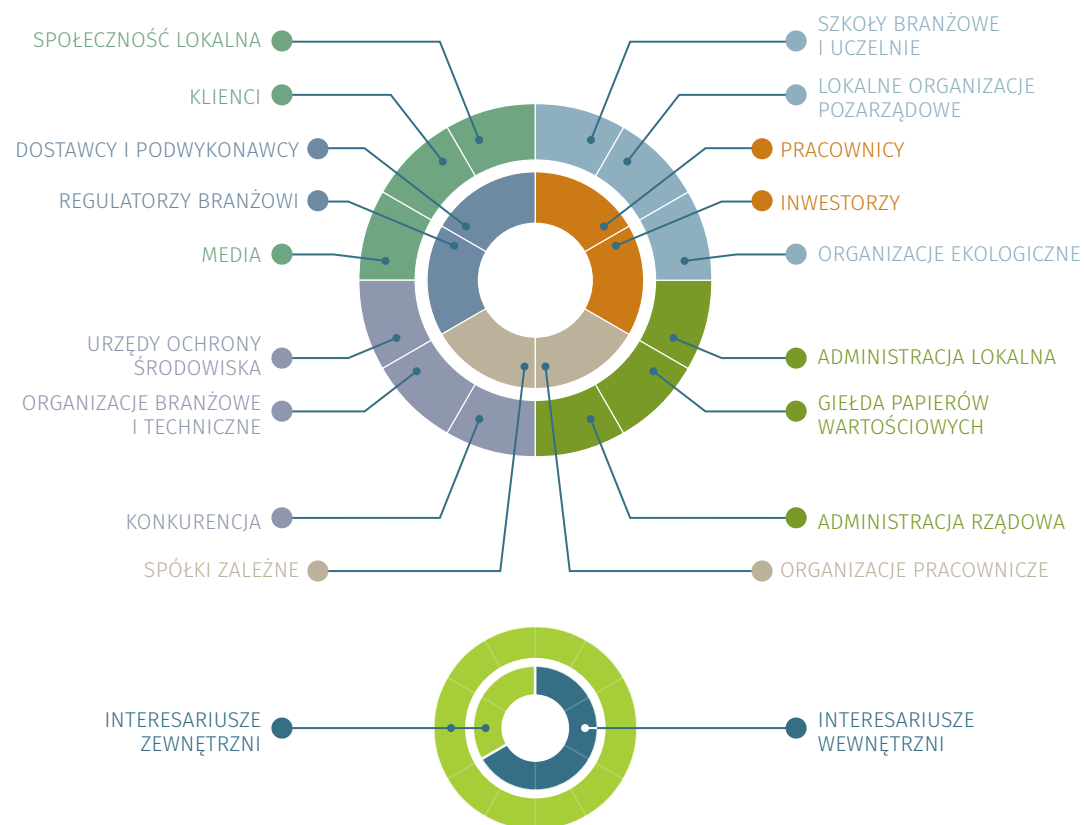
SPOŁECZNOŚĆ LOKALNA

KLIENCI

DOSTAWCY I PODWYKONAWCY

REGULATORZY BRANŻOWI

MEDIA

URZĘDY OCHRONY ŚRODOWISKA

ORGANIZACJE BRANŻOWE I TECHNICZNE

KONKURENCJA

SPÓŁKI ZALEŻNE

SZKOŁY BRANŻOWE I UCZELNIE

LOKALNE ORGANIZACJE POZARZĄDOWE

PRACOWNICY

INWESTORZY

ORGANIZACJE EKOLOGICZNE

ADMINISTRACJA LOKALNA

GIEŁDA PAPIERÓW WARTOŚCIOWYCH

ADMINISTRACJA RZĄDOWA

ORGANIZACJE PRACOWNICZE

INTERESARIUSZE ZEWNĘTRZNI

INTERESARIUSZE WEWNĘTRZNI